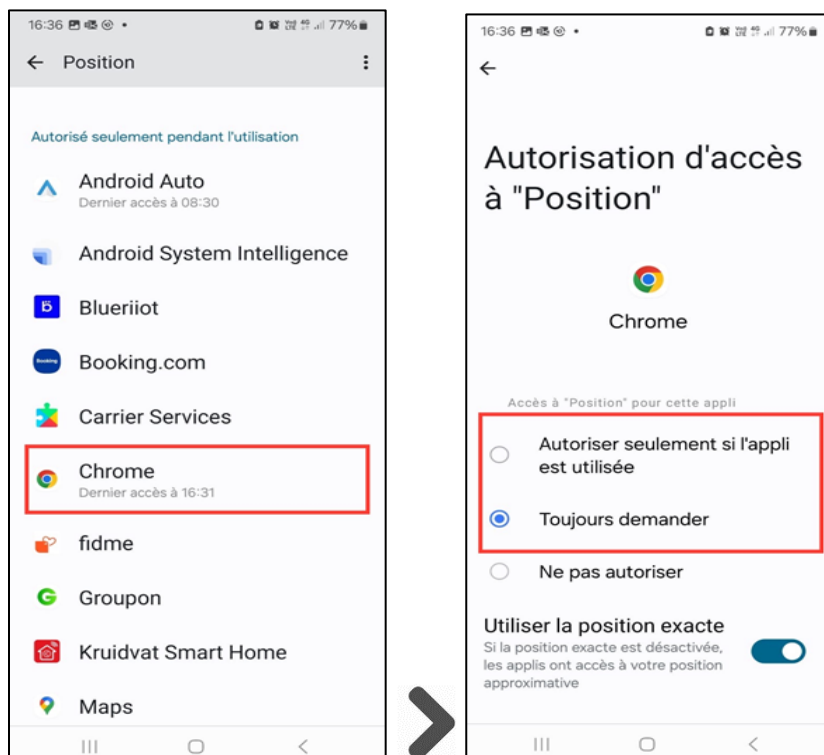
16:36 77%

Position

Autorisé seulement pendant l'utilisation

Android Auto
Dernier accès à 08:30

Android System Intelligence

Blueriiot

Booking.com

Carrier Services

Chrome
Dernier accès à 16:31

fidme

Groupon

Kruidvat Smart Home

Maps

16:36 77%

Autorisation d'accès à "Position"

Chrome

Accès à "Position" pour cette appli

Autoriser seulement si l'appli est utilisée

Toujours demander

Ne pas autoriser

Utiliser la position exacte
Si la position exacte est désactivée, les applis ont accès à votre position approximative